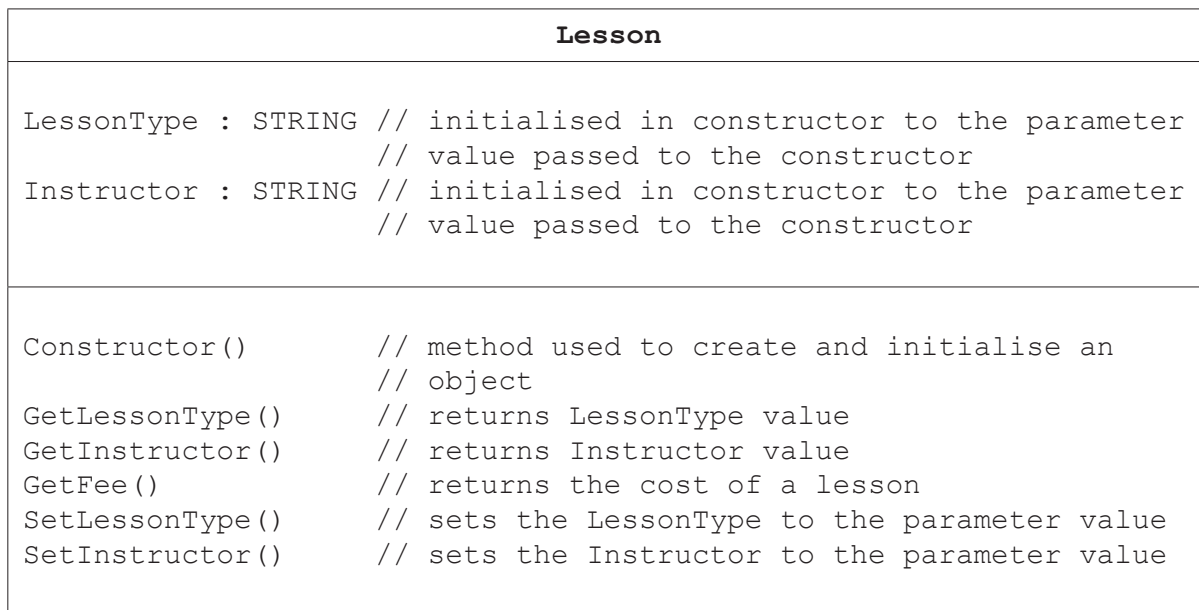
Lesson

LessonType : STRING // initialised in constructor to the parameter
                    // value passed to the constructor
Instructor : STRING // initialised in constructor to the parameter
                    // value passed to the constructor

Constructor()       // method used to create and initialise an
                    // object
GetLessonType()     // returns LessonType value
GetInstructor()     // returns Instructor value
GetFee()            // returns the cost of a lesson
SetLessonType()     // sets the LessonType to the parameter value
SetInstructor()     // sets the Instructor to the parameter value